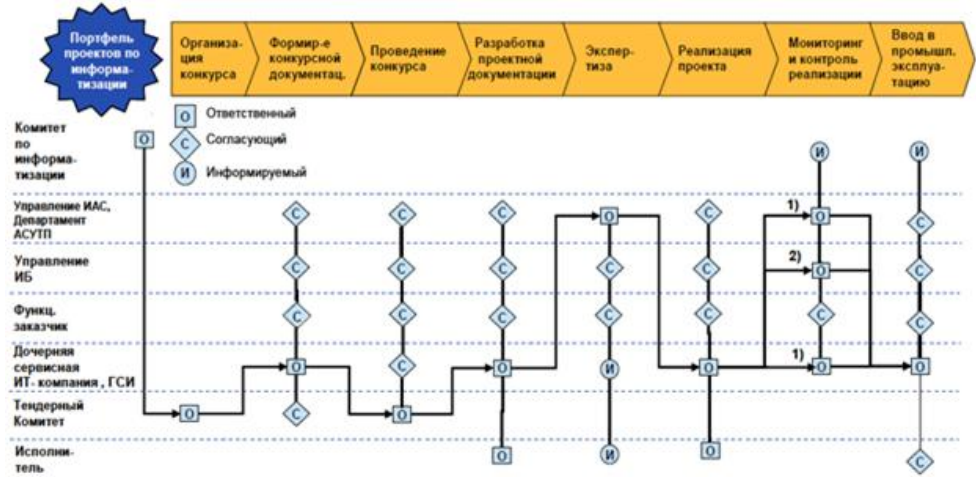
Портфель проектов по информатизации

Организация конкурса

Формир-е конкурсной документац.

Проведение конкурса

Разработка проектной документации

Экспертиза

Реализация проекта

Мониторинг и контроль реализации

Ввод в промышл. эксплуатацию

О Ответственный
С Согласующий
И Информируемый

Комитет по информатизации

Управление ИАС, Департамент АСУТП

Управление ИБ

Функц. заказчик

Дочерняя сервисная ИТ- компания , ГСИ

Тендерный Комитет

Исполнитель

О
С
С
С
С
О
С
О
С
С
С
С
О
С
С
С
О
О
О
С
С
И
И
С
С
С
О
О
И
1)
О
2)
О
С
1)
О
И
С
С
С
О
С